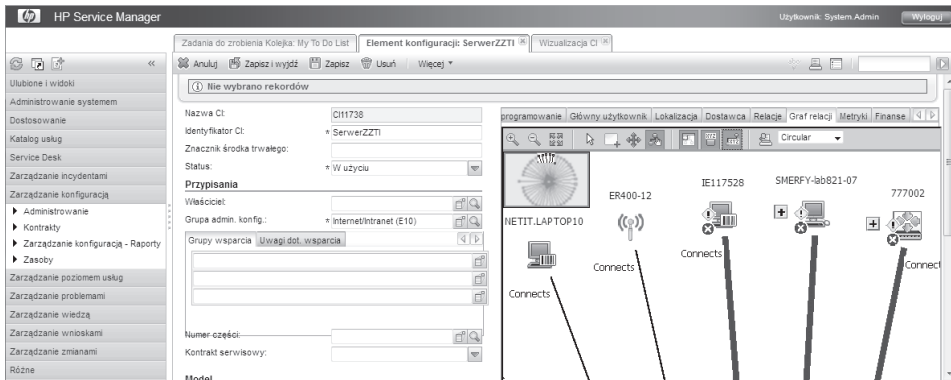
HP Service Manager

Użytkownik: System.Admin Wyloguj

Zadania do zrobienia Kolejka: My To Do List | Element konfiguracji: SerwerZZTI | Wizualizacja CI

Anuluj Zapisz i wyjdź Zapisz Usuń Więcej

Nie wybrano rekordów

Ulubione i widoki
Administrowanie systemem
Dostosowanie
Katalog usług
Service Desk
Zarządzanie incydentami
Zarządzanie konfiguracją
Administrowanie
Kontrakty
Zarządzanie konfiguracja - Raporty
Zasoby
Zarządzanie poziomem usług
Zarządzanie problemami
Zarządzanie wiedzą
Zarządzanie wnioskami
Zarządzanie zmianami
Różne

Nazwa CI: CI1738
Identyfikator CI: SerwerZZTI
Znacznik środka trwałego:
Status: W użyciu
Przypisania
Właściciel:
Grupa admin. konfig.: Internet/Intranet (E10)
Grupy wsparcia | Uwagi dot. wsparcia
Numer części:
Kontrakt serwisowy:
Model

programowanie | Główny użytkownik | Lokalizacja | Dostawca | Relacje | Graf relacji | Metryki | Finanse

Circular

ER400-12
IE117528
SMERFY-lab821-07
777002
NETIT.LAPTOP10
Connects
Connects
Connects
Connects
Connect